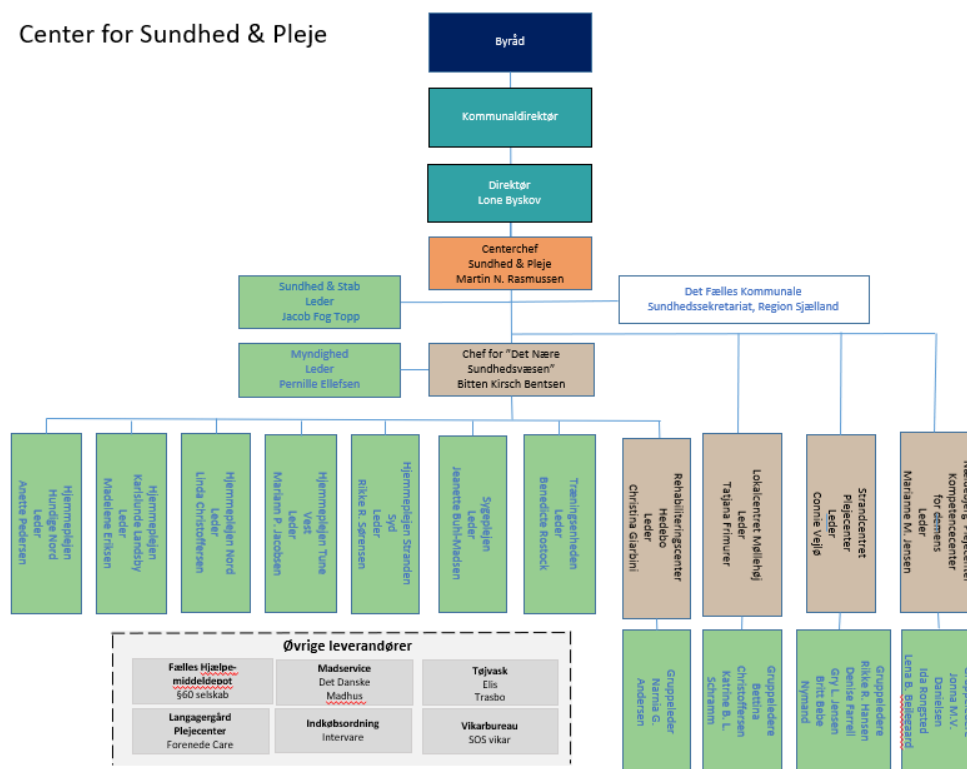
Center for Sundhed & Pleje

Byråd

Kommunaldirektør

Direktør
Lone Byskov

Centerchef
Sundhed & Pleje
Martin N. Rasmussen

Sundhed & Stab
Leder
Jacob Fog Topp

Det Fælles Kommunale
Sundhedssekretariat, Region Sjælland

Myndighed
Leder
Pernille Ellefsen

Chef for "Det Nære Sundhedsvæsen"
Bitten Kirsch Bentsen

Hjemmeplejen
Hundige Nord
Leder
Anette Pedersen

Hjemmeplejen
Karlslunde Landsby
Leder
Madeleine Eriksen

Hjemmeplejen Nord
Leder
Linda Christoffersen

Hjemmeplejen Tune
Vest
Leder
Mariann P. Jacobsen

Hjemmeplejen Stranden
Syd
Leder
Rikke R. Sørensen

Sygeplejen
Leder
Jeanette Buhl-Madsen

Træningsenheden
Leder
Benedicte Rostock

Rehabiliteringscenter
Hedebo
Leder
Christina Giarbini

Lokalcentret Møllehøj
Leder
Tatjana Frimurer

Strandcentret
Plejecenter
Leder
Connie Vejlø

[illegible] Plejecenter
Kompetencecenter
for demens
Leder
Marianne M. Jensen

Gruppeleder
Nanna G.
Andersen

Gruppeledere
Bettina
Christoffersen
Katrine B. L.
Schramm

Gruppeledere
Rikke R. Hansen
Denise Farrell
Gry L. Jensen
Britt Bebe
Nymand

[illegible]
Jonna M.V.
Danielsen
Ida Rongsted
Lena B. Bellegaard

Øvrige leverandører

Fælles Hjælpemiddeldepot
§60 selskab

Madservice
Det Danske
Madhus

Tøjvask
Elis
Trasbo

Langagergård
Plejecenter
Forenede Care

Indkøbsordning
Intervare

Vikarbureau
SOS vikar